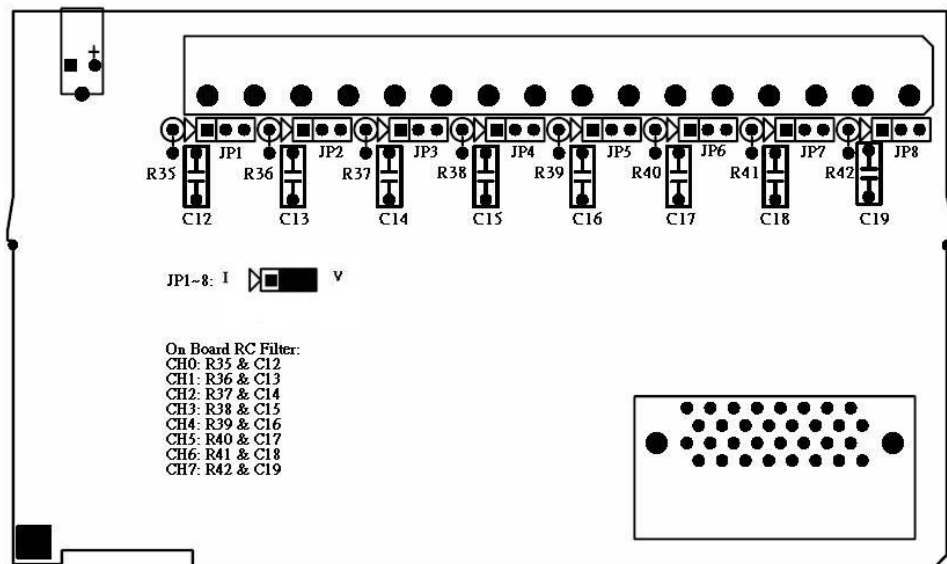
+

JP1 JP2 JP3 JP4 JP5 JP6 JP7 JP8

R35 R36 R37 R38 R39 R40 R41 R42

C12 C13 C14 C15 C16 C17 C18 C19

JP1~8: I V

On Board RC Filter:
CH0: R35 & C12
CH1: R36 & C13
CH2: R37 & C14
CH3: R38 & C15
CH4: R39 & C16
CH5: R40 & C17
CH6: R41 & C18
CH7: R42 & C19